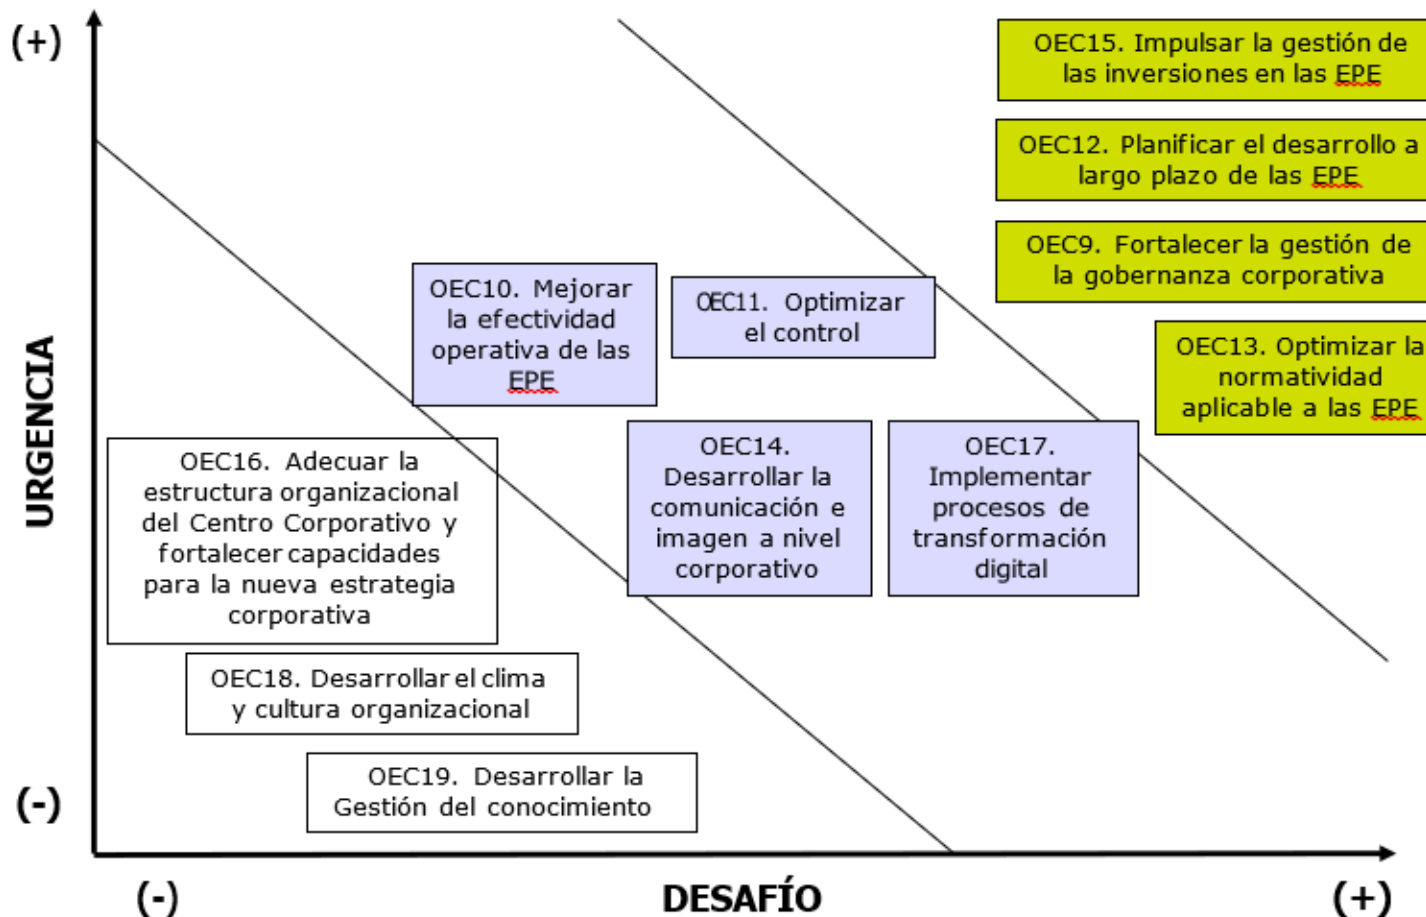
(+)

URGENCIA

(-)

OEC15. Impulsar la gestión de las inversiones en las EPE

OEC12. Planificar el desarrollo a largo plazo de las EPE

OEC9. Fortalecer la gestión de la gobernanza corporativa

OEC13. Optimizar la normatividad aplicable a las EPE

OEC10. Mejorar la efectividad operativa de las EPE

OEC11. Optimizar el control

OEC14. Desarrollar la comunicación e imagen a nivel corporativo

OEC17. Implementar procesos de transformación digital

OEC16. Adecuar la estructura organizacional del Centro Corporativo y fortalecer capacidades para la nueva estrategia corporativa

OEC18. Desarrollar el clima y cultura organizacional

OEC19. Desarrollar la Gestión del conocimiento

(-)

DESAFÍO

(+)